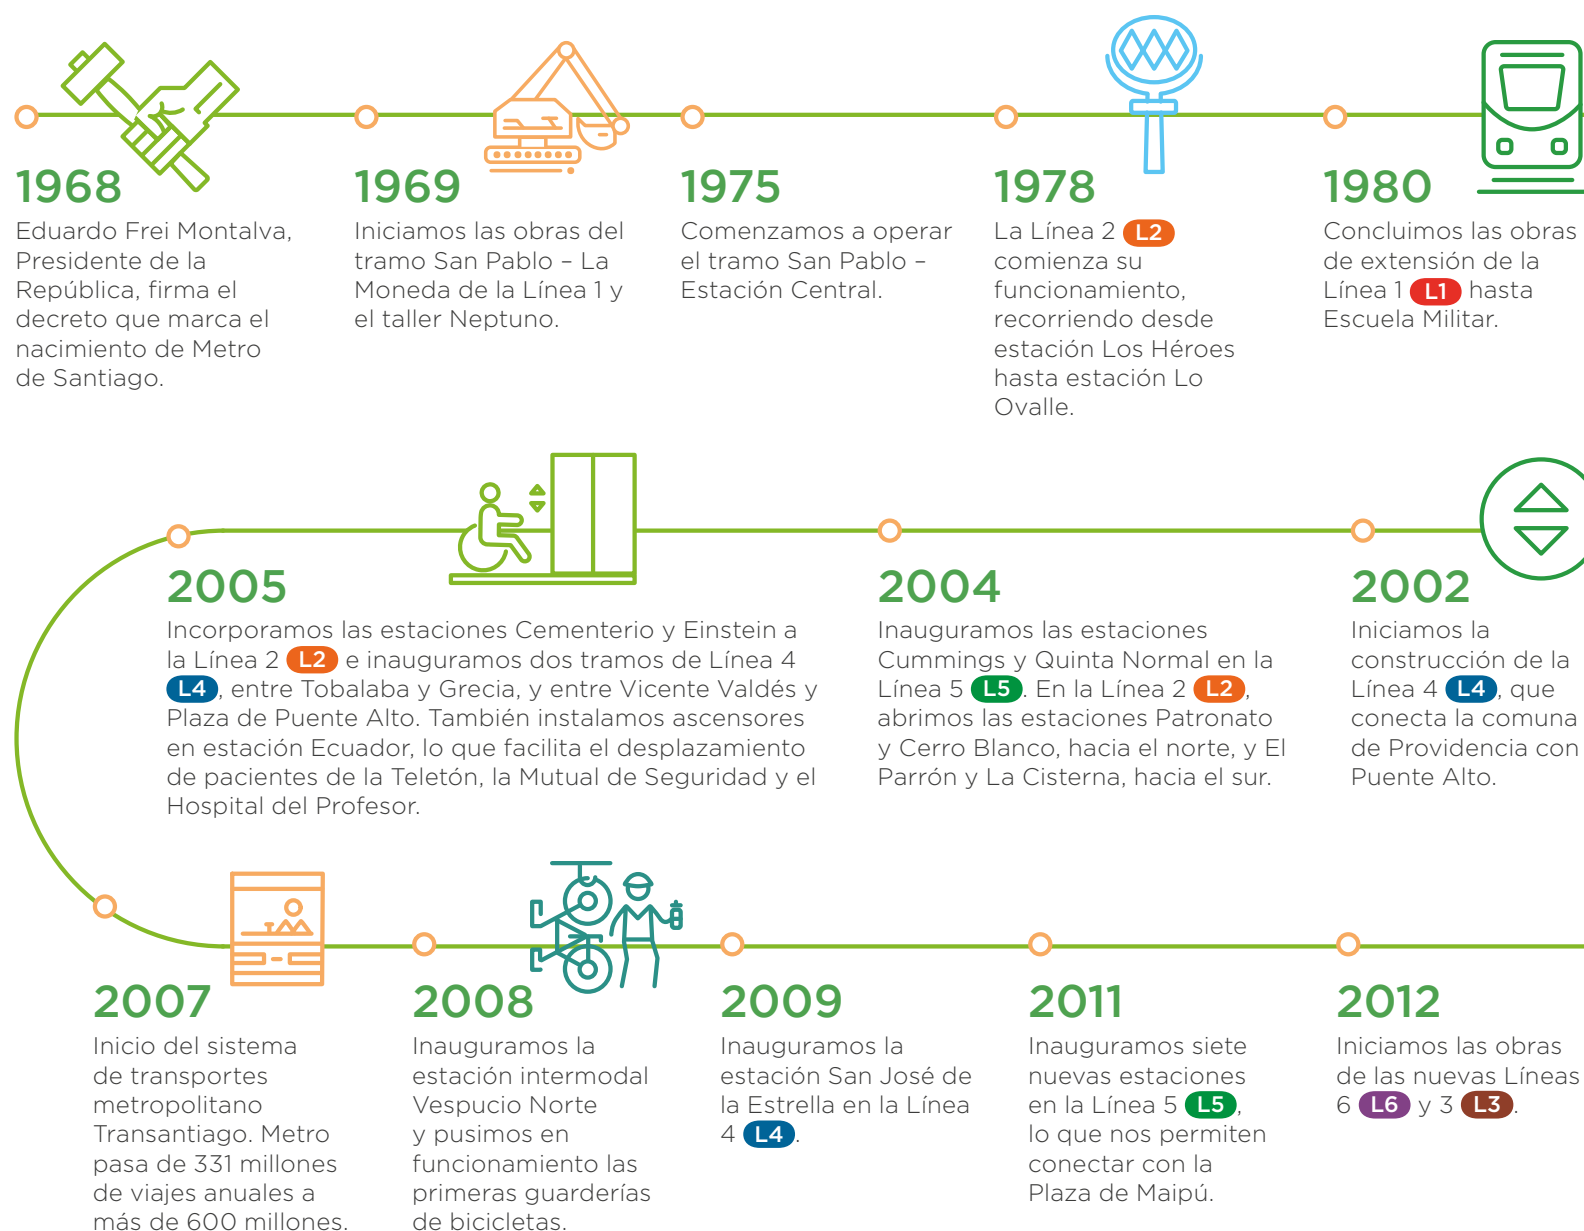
1968
Eduardo Frei Montalva, Presidente de la República, firma el decreto que marca el nacimiento de Metro de Santiago.

1969
Iniciamos las obras del tramo San Pablo – La Moneda de la Línea 1 y el taller Neptuno.

1975
Comenzamos a operar el tramo San Pablo – Estación Central.

1978
La Línea 2 L2 comienza su funcionamiento, recorriendo desde estación Los Héroes hasta estación Lo Ovalle.

1980
Concluimos las obras de extensión de la Línea 1 L1 hasta Escuela Militar.

2005
Incorporamos las estaciones Cementerio y Einstein a la Línea 2 L2 e inauguramos dos tramos de Línea 4 L4, entre Tobalaba y Grecia, y entre Vicente Valdés y Plaza de Puente Alto. También instalamos ascensores en estación Ecuador, lo que facilita el desplazamiento de pacientes de la Teletón, la Mutual de Seguridad y el Hospital del Profesor.

2004
Inauguramos las estaciones Cummings y Quinta Normal en la Línea 5 L5. En la Línea 2 L2, abrimos las estaciones Patronato y Cerro Blanco, hacia el norte, y El Parrón y La Cisterna, hacia el sur.

2002
Iniciamos la construcción de la Línea 4 L4, que conecta la comuna de Providencia con Puente Alto.

2007
Inicio del sistema de transportes metropolitano Transantiago. Metro pasa de 331 millones de viajes anuales a más de 600 millones.

2008
Inauguramos la estación intermodal Vespucio Norte y pusimos en funcionamiento las primeras guarderías de bicicletas.

2009
Inauguramos la estación San José de la Estrella en la Línea 4 L4.

2011
Inauguramos siete nuevas estaciones en la Línea 5 L5, lo que nos permiten conectar con la Plaza de Maipú.

2012
Iniciamos las obras de las nuevas Líneas 6 L6 y 3 L3.